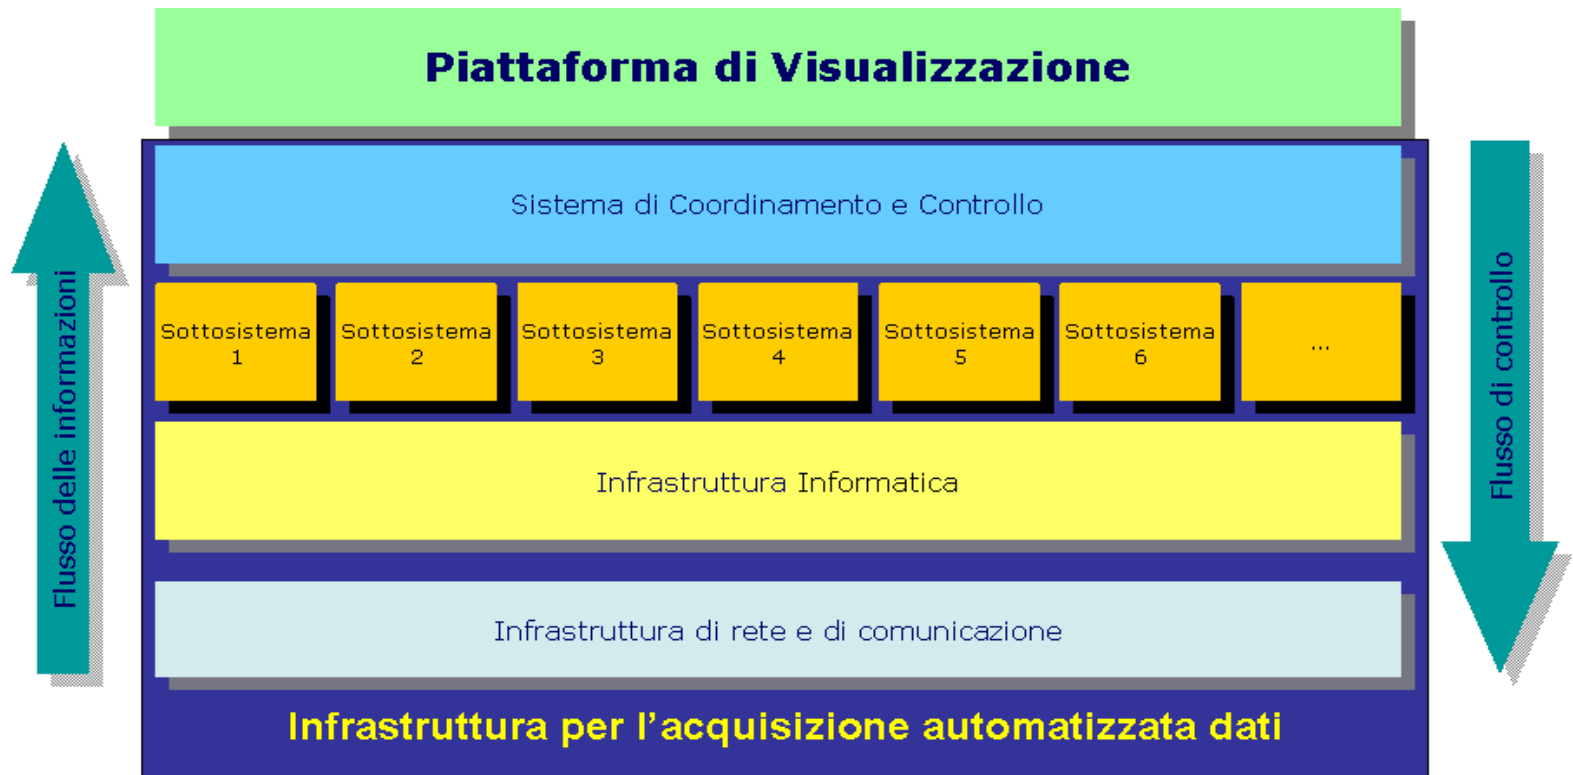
Piattaforma di Visualizzazione

Flusso delle informazioni

Sistema di Coordinamento e Controllo

Flusso di controllo

Sottosistema 1

Sottosistema 2

Sottosistema 3

Sottosistema 4

Sottosistema 5

Sottosistema 6

...

Infrastruttura Informatica

Infrastruttura di rete e di comunicazione

Infrastruttura per l'acquisizione automatizzata dati